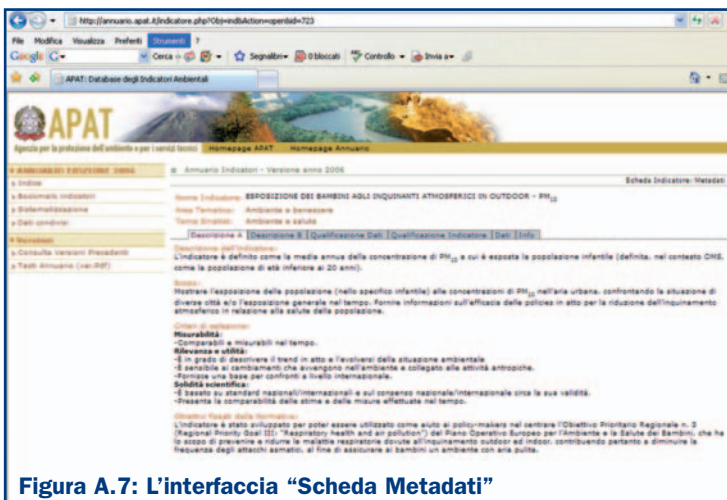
http://annuario.apat.it/indicatore.php?Obj=indbAction=openId=723

File Modifica Visualizza Preferiti Strumenti ?

Google G- Cerca Segnalibri 0 bloccati Controllo Invia a

APAT: Database degli Indicatori Ambientali

APAT

Agenzia per la protezione dell'ambiente e per i servizi tecnici Homepage APAT Homepage Annuario

ANNUARIO EDIZIONE 2006

Indice

Bookmark Indicatori

Sistematizzazione

Dati condivisi

Strumenti

Consulta Versioni Precedenti

Testi Annuario (ver.Pdf)

Annuario Indicatori - Versione anno 2006

Scheda Indicatore: Metadati

Nome Indicatore: ESPOSIZIONE DEI BAMBINI AGLI INQUINANTI ATMOSFERICI IN OUTDOOR - $PM_{10}$

Area Tematica: Ambiente e benessere

Tema Sinanet: Ambiente e salute

Descrizione A | Descrizione B | Qualificazione Dati | Qualificazione Indicatore | Dati | Info

Descrizione dell'indicatore:

L'indicatore è definito come la media annua della concentrazione di $PM_{10}$ a cui è esposta la popolazione infantile (definita, nel contesto OMS, come la popolazione di età inferiore ai 20 anni).

Scopo:

Mostrare l'esposizione della popolazione (nello specifico infantile) alle concentrazioni di $PM_{10}$ nell'aria urbana, confrontando la situazione di diverse città e/o l'esposizione generale nel tempo. Fornire informazioni sull'efficacia delle policies in atto per la riduzione dell'inquinamento atmosferico in relazione alla salute della popolazione.

Criteri di selezione:

Misurabilità:

-Comparabili e misurabili nel tempo.

Rilevanza e utilità:

-È in grado di descrivere il trend in atto e l'evolversi della situazione ambientale

-È sensibile ai cambiamenti che avvengono nell'ambiente e collegato alle attività antropiche.

-Fornisce una base per confronti a livello internazionale.

Solidità scientifica:

-È basato su standard nazionali/internazionali e sul consenso nazionale/internazionale circa la sua validità.

-Presenta la comparabilità delle stime e delle misure effettuate nel tempo.

Obiettivi fissati dalla Normativa:

L'indicatore è stato sviluppato per poter essere utilizzato come aiuto ai policy-makers nel centrare l'Obiettivo Prioritario Regionale n. 3 (Regional Priority Goal III- "Respiratory health and air pollution") del Piano Operativo Europeo per l'Ambiente e la Salute dei Bambini, che ha lo scopo di prevenire e ridurre le malattie respiratorie dovute all'inquinamento outdoor ed indoor, contribuendo pertanto a diminuire la frequenza degli attacchi asmatici, al fine di assicurare ai bambini un ambiente con aria pulita.

Figura A.7: L'interfaccia "Scheda Metadati"